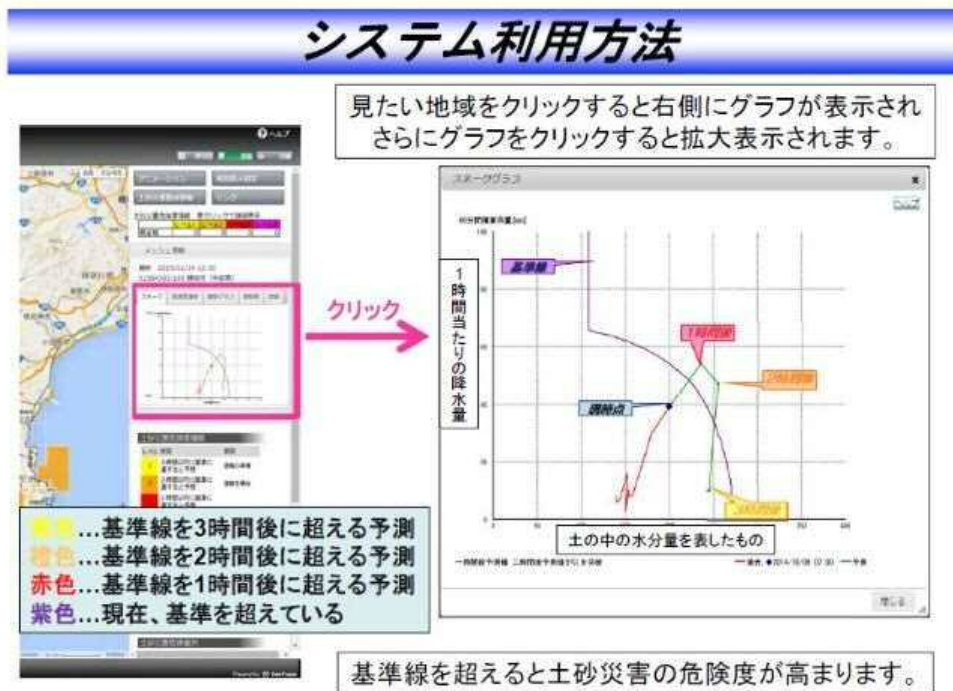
システム利用方法

見たい地域をクリックすると右側にグラフが表示され さらにグラフをクリックすると拡大表示されます。

クリック

スネークグラフ

1時間当たりの降水量

基準線

1時間後

2時間後

現時点

3時間後

土の中の水分量を表したもの

黄色…基準線を3時間後に超える予測
橙色…基準線を2時間後に超える予測
赤色…基準線を1時間後に超える予測
紫色…現在、基準を超えている

閉じる

基準線を超えると土砂災害の危険度が高まります。